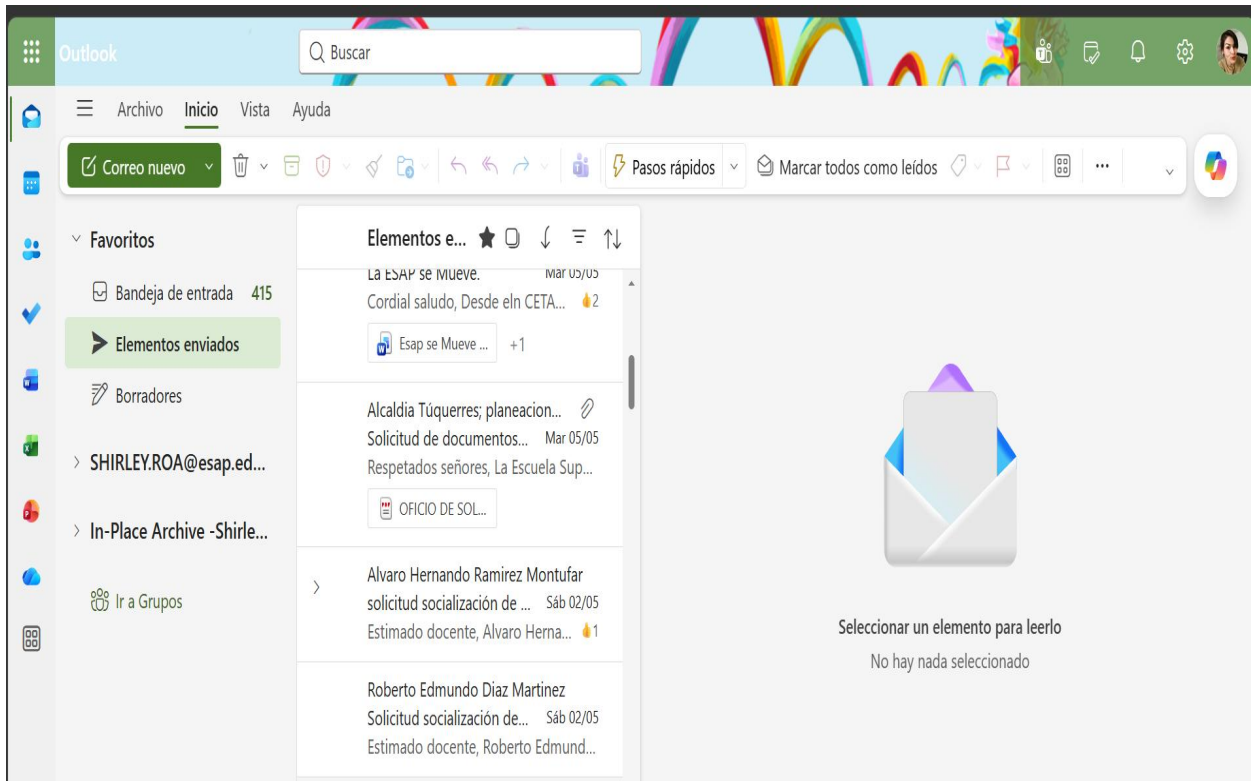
Outlook

Buscar

Archivo Inicio Vista Ayuda

Correo nuevo

Pasos rápidos

Marcar todos como leídos

...

Favoritos

Bandeja de entrada 415

Elementos enviados

Borradores

SHIRLEY.ROA@esap.ed...

In-Place Archive -Shirle...

Ir a Grupos

Elementos e...

La ESAP se Mueve. Mar 05/05
Cordial saludo, Desde eln CETA... 2
Esap se Mueve ... +1

Alcaldia Túquerres; planeacion...
Solicitud de documentos... Mar 05/05
Respetados señores, La Escuela Sup...
OFICIO DE SOL...

Alvaro Hernando Ramirez Montufar
solicitud socialización de ... Sáb 02/05
Estimado docente, Alvaro Herna... 1

Roberto Edmundo Diaz Martinez
Solicitud socialización de... Sáb 02/05
Estimado docente, Roberto Edmund...

Seleccionar un elemento para leerlo
No hay nada seleccionado